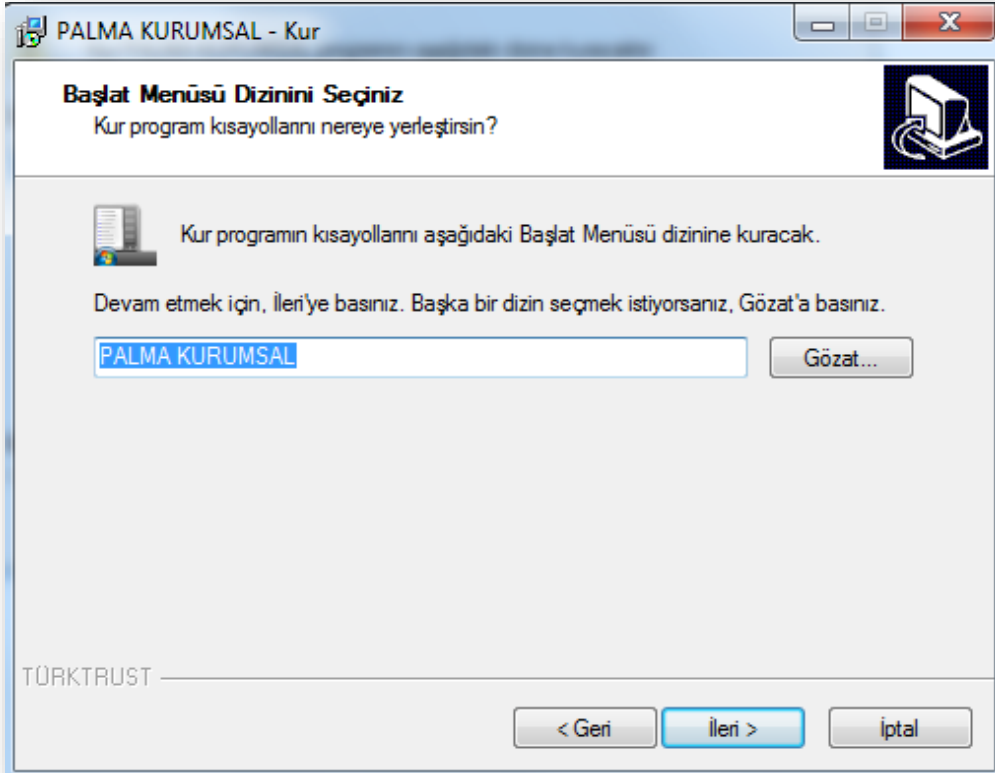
PALMA KURUMSAL - Kur

Başlat Menüsü Dizinini Seçiniz
Kur program kısayollarını nereye yerleştirsin?

Kur programın kısayollarını aşağıdaki Başlat Menüsü dizinine kuracak.

Devam etmek için, İleri'ye basınız. Başka bir dizin seçmek istiyorsanız, Gözat'a basınız.

PALMA KURUMSAL

Gözat...

TÜRKTRUST

< Geri

İleri >

İptal